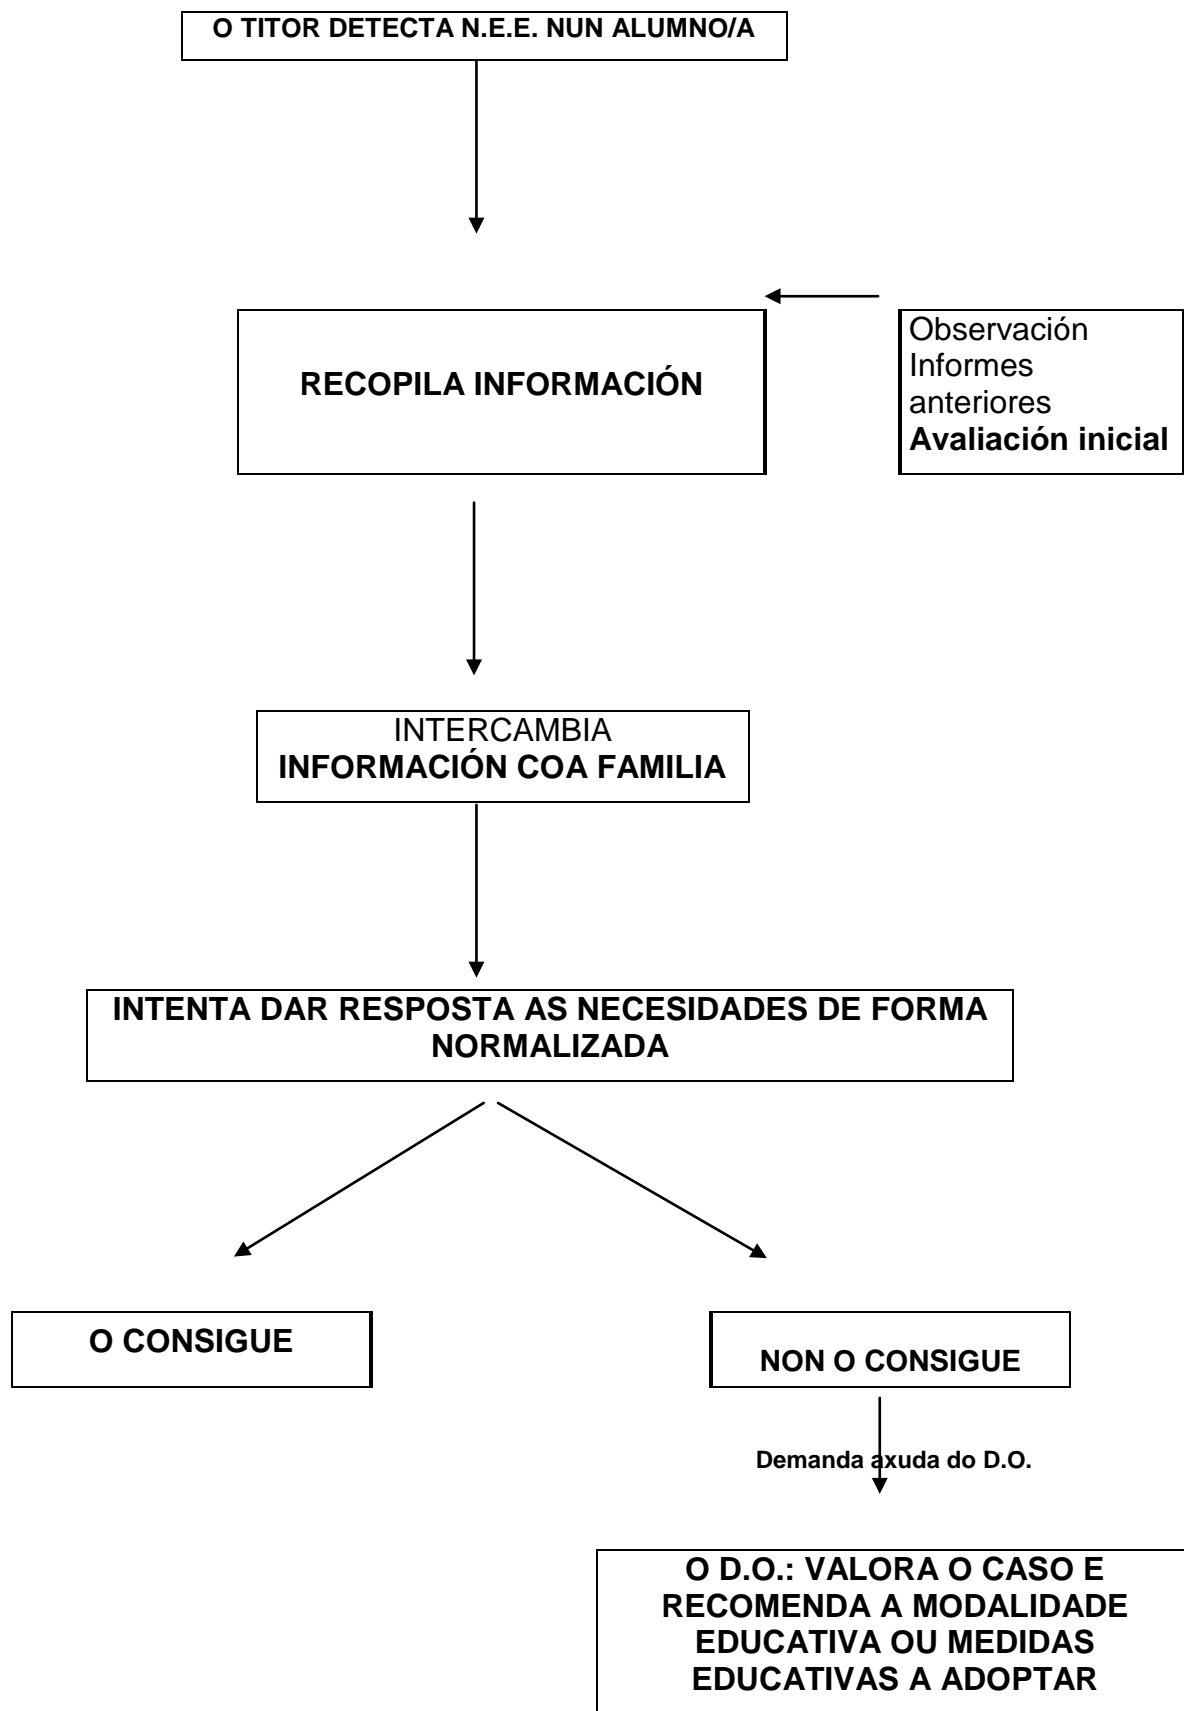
O TITOR DETECTA N.E.E. NUN ALUMNO/A

RECOPILA INFORMACIÓN

Observación
Informes anteriores
Avaliación inicial

INTERCAMBIA
INFORMACIÓN COA FAMILIA

INTENTA DAR RESPOSTA AS NECESIDADES DE FORMA NORMALIZADA

O CONSIGUE

NON O CONSIGUE

Demanda axuda do D.O.

O D.O.: VALORA O CASO E RECOMENDA A MODALIDADE EDUCATIVA OU MEDIDAS EDUCATIVAS A ADOPTAR